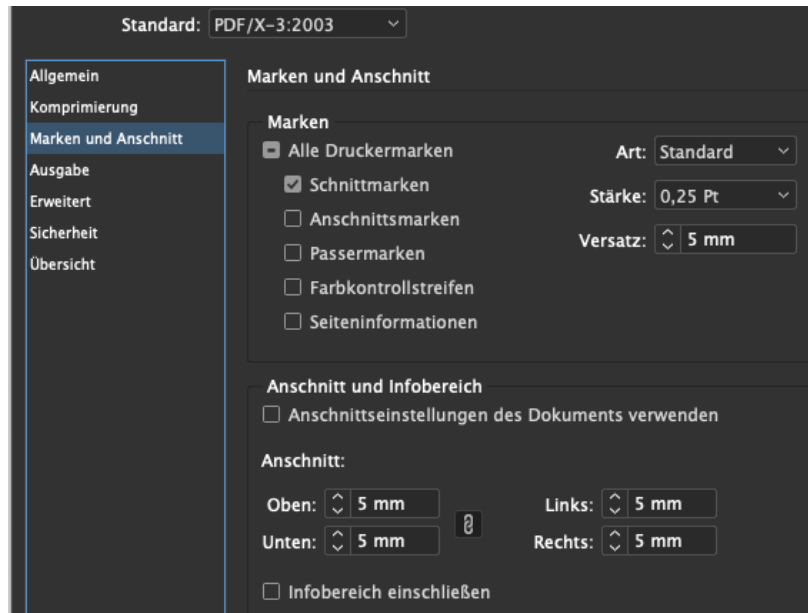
Standard: PDF/X-3:2003

Allgemein
Komprimierung
Marken und Anschnitt
Ausgabe
Erweitert
Sicherheit
Übersicht

Marken und Anschnitt

Marken

Alle Druckermarken

Schnittmarken

Anschnittsmarken

Passermarken

Farbkontrollstreifen

Seiteninformationen

Art: Standard

Stärke: 0,25 Pt

Versatz: 5 mm

Anschnitt und Infobereich

Anschnittseinstellungen des Dokuments verwenden

Anschnitt:

Oben: 5 mm

Unten: 5 mm

Links: 5 mm

Rechts: 5 mm

Infobereich einschließen